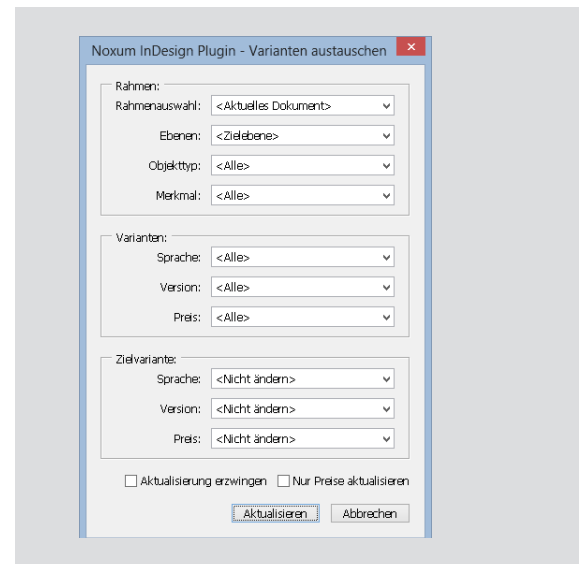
Noxum InDesign Plugin - Varianten austauschen

Rahmen:
Rahmenauswahl: <Aktuelles Dokument>
Ebenen: <Zielebene>
Objekttyp: <Alle>
Merkmal: <Alle>

Varianten:
Sprache: <Alle>
Version: <Alle>
Preis: <Alle>

Zielvariante:
Sprache: <Nicht ändern>
Version: <Nicht ändern>
Preis: <Nicht ändern>

Aktualisierung erzwingen
Nur Preise aktualisieren

Aktualisieren
Abbrechen